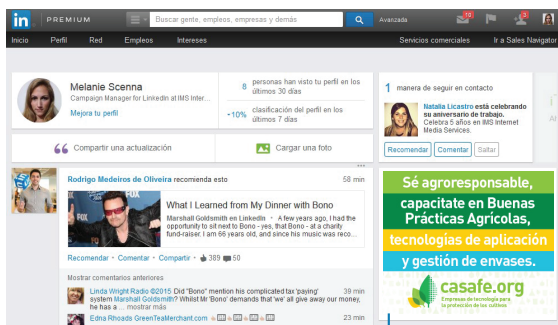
in PREMIUM

Buscar gente, empleos, empresas y demás

Avanzada

10

3

Inicio Perfil Red Empleos Intereses

Servicios comerciales Ir a Sales Navigator

Melanie Scenna

Campaign Manager for LinkedIn at IMS Inter...

Mejora tu perfil

8 personas han visto tu perfil en los últimos 30 días

-10% clasificación del perfil en los últimos 7 días

1 manera de seguir en contacto

Natalia Licastro está celebrando su aniversario de trabajo. Celebra 5 años en IMS Internet Media Services.

Recomendar Comentar Saltar

Compartir una actualización

Cargar una foto

Rodrigo Medeiros de Oliveira recomienda esto

58 min

What I Learned from My Dinner with Bono

Marshall Goldsmith en LinkedIn · A few years ago, I had the opportunity to sit next to Bono - yes, that Bono - at a charity fund-raiser. I am 66 years old, and since his music was reco...

Recomendar · Comentar · Compartir · 389 50

Mostrar comentarios anteriores

Linda Wright Radio @2015 Did "Bono" mention his complicated tax 'paying' system Marshall Goldsmith? Whilst Mr 'Bono' demands that 'we' all give away our money, he has a ... mostrar más

39 min

Edna Rhoads GreenTeaMerchant.com

23 min

Sé agroresponsable, capacítate en Buenas Prácticas Agrícolas, tecnologías de aplicación y gestión de envases.

casafe.org

Empresas de tecnología para la protección de los cultivos